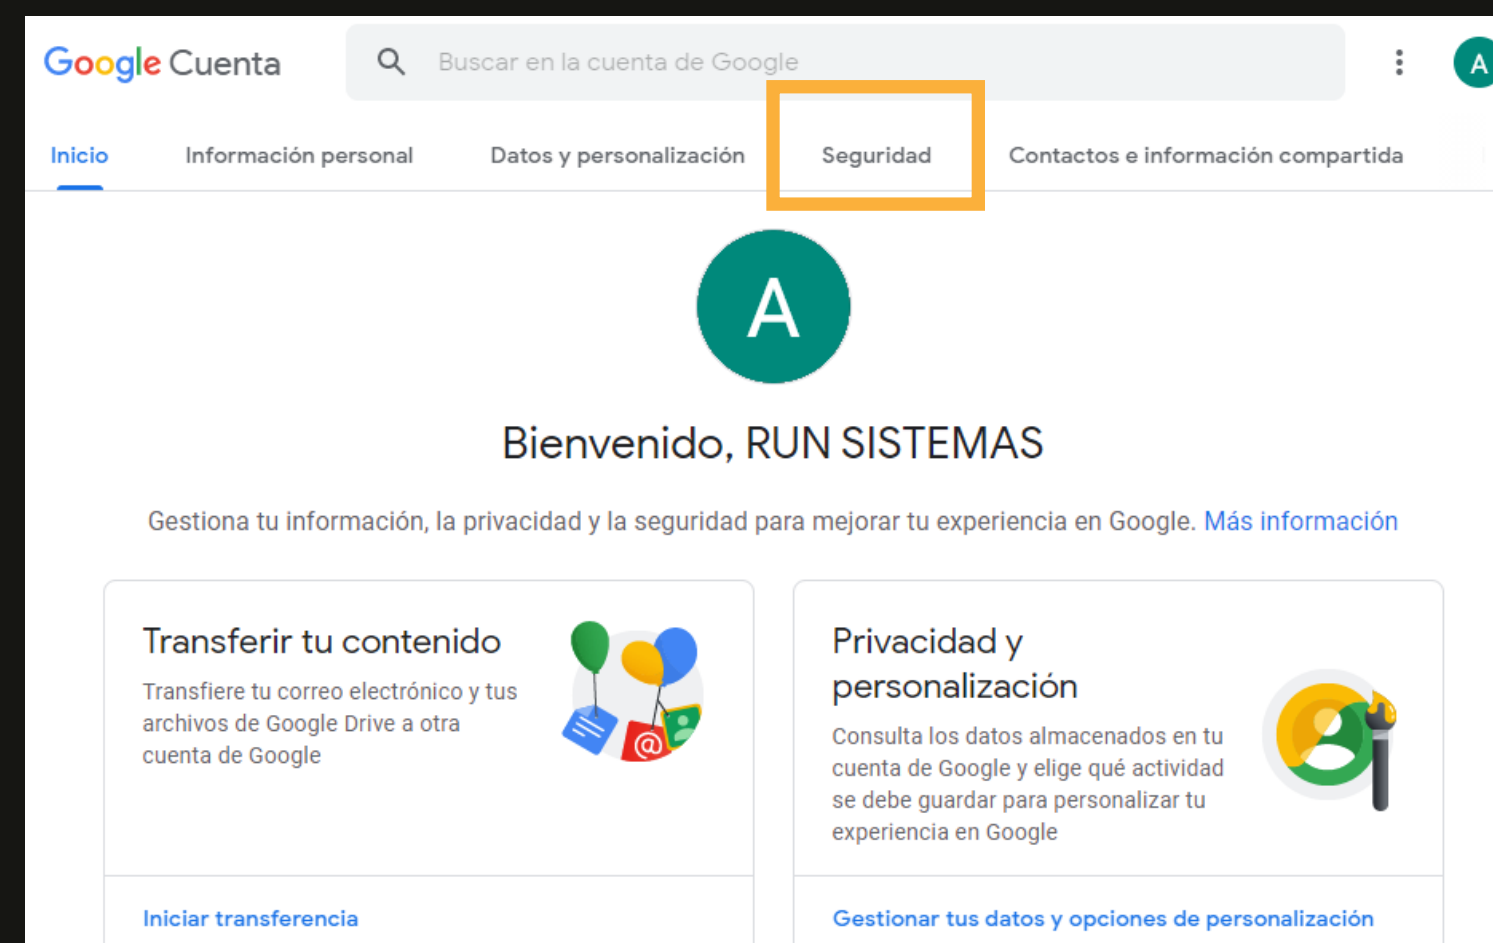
Google Cuenta

Buscar en la cuenta de Google

A

Inicio Información personal Datos y personalización Seguridad Contactos e información compartida

A

Bienvenido, RUN SISTEMAS

Gestiona tu información, la privacidad y la seguridad para mejorar tu experiencia en Google. Más información

Transferir tu contenido

Transfiere tu correo electrónico y tus archivos de Google Drive a otra cuenta de Google

Iniciar transferencia

Privacidad y personalización

Consulta los datos almacenados en tu cuenta de Google y elige qué actividad se debe guardar para personalizar tu experiencia en Google

Gestionar tus datos y opciones de personalización